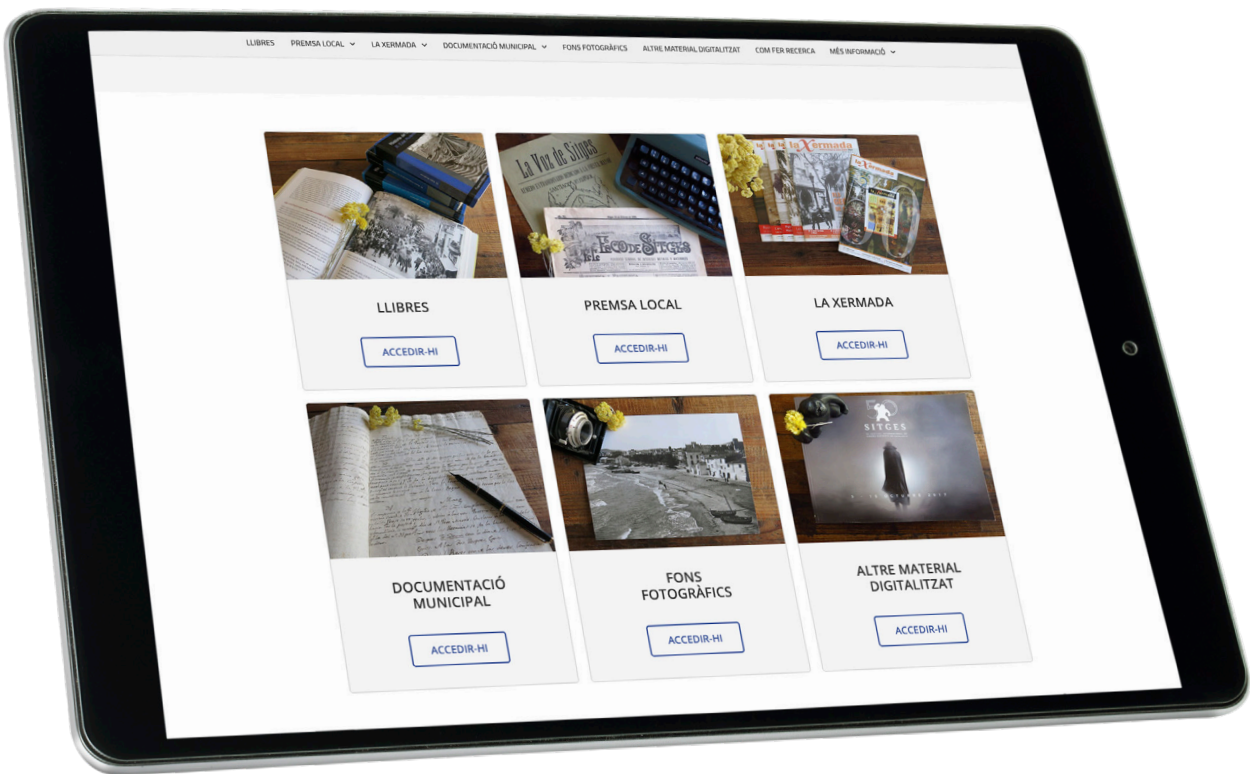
LLIBRES PREMSA LOCAL LA XERMADA DOCUMENTACIÓ MUNICIPAL FONS FOTOGRÀFICS ALTRE MATERIAL DIGITALITZAT COM FER RECERCA MÉS INFORMACIÓ

La Voz de Sitges

L'Eco de Sitges

la Xermada

LLIBRES

ACCEDIR-HI

PREMSA LOCAL

ACCEDIR-HI

LA XERMADA

ACCEDIR-HI

SITGES

DOCUMENTACIÓ MUNICIPAL

ACCEDIR-HI

FONS FOTOGRÀFICS

ACCEDIR-HI

ALTRE MATERIAL DIGITALITZAT

ACCEDIR-HI